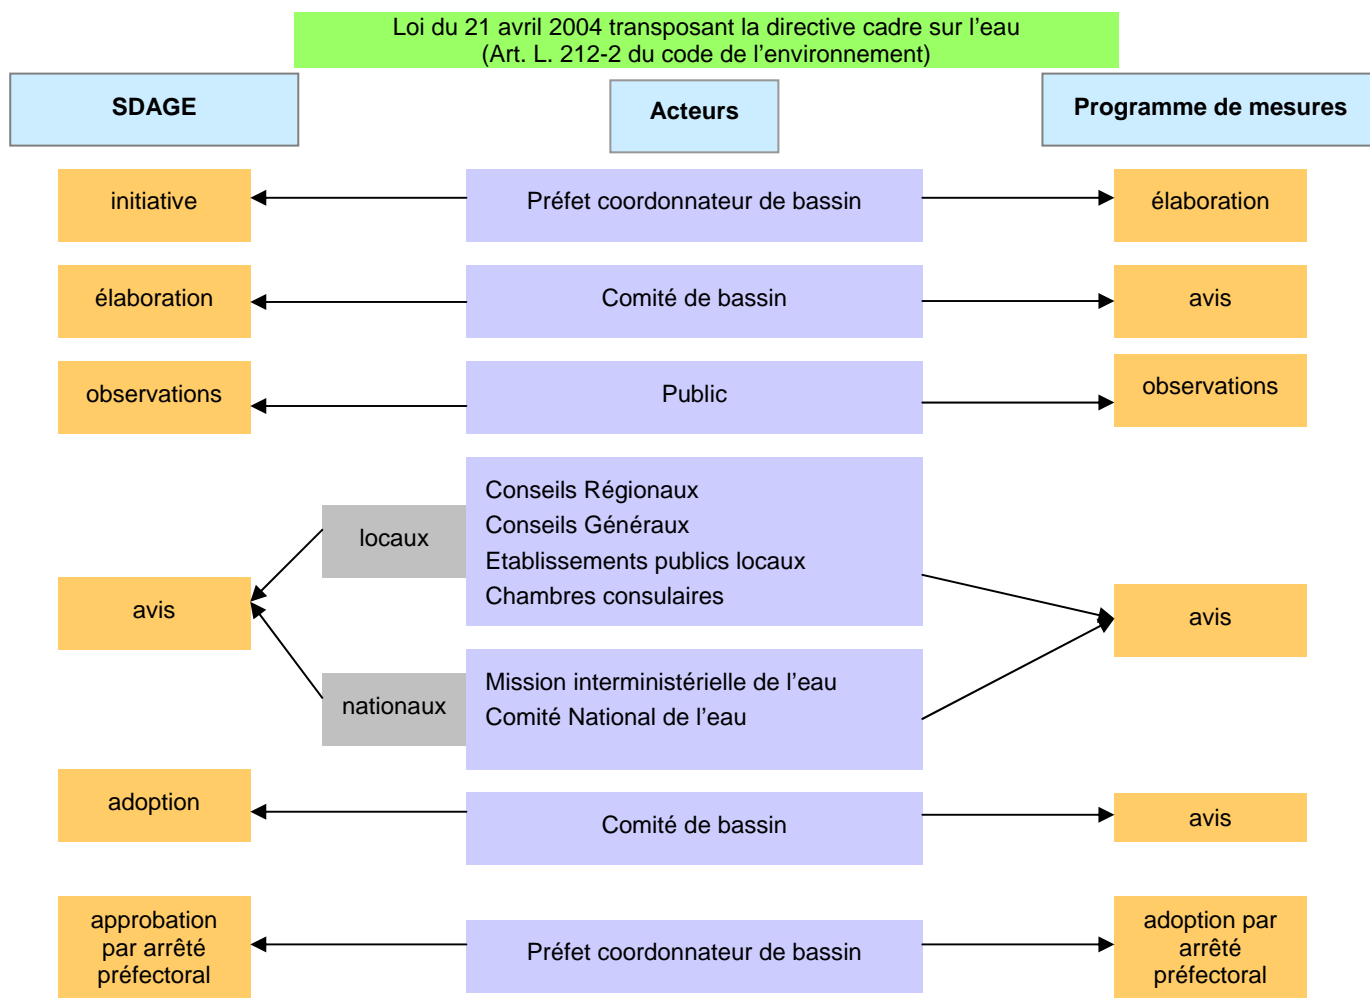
Loi du 21 avril 2004 transposant la directive cadre sur l’eau
(Art. L. 212-2 du code de l’environnement)

SDAGE

Acteurs

Programme de mesures

initiative

Préfet coordonnateur de bassin

élaboration

élaboration

Comité de bassin

avis

observations

Public

observations

locaux

Conseils Régionaux
Conseils Généraux
Etablissements publics locaux
Chambres consulaires

avis

avis

nationaux

Mission interministérielle de l’eau
Comité National de l’eau

adoption

Comité de bassin

avis

approbation par arrêté préfectoral

Préfet coordonnateur de bassin

adoption par arrêté préfectoral